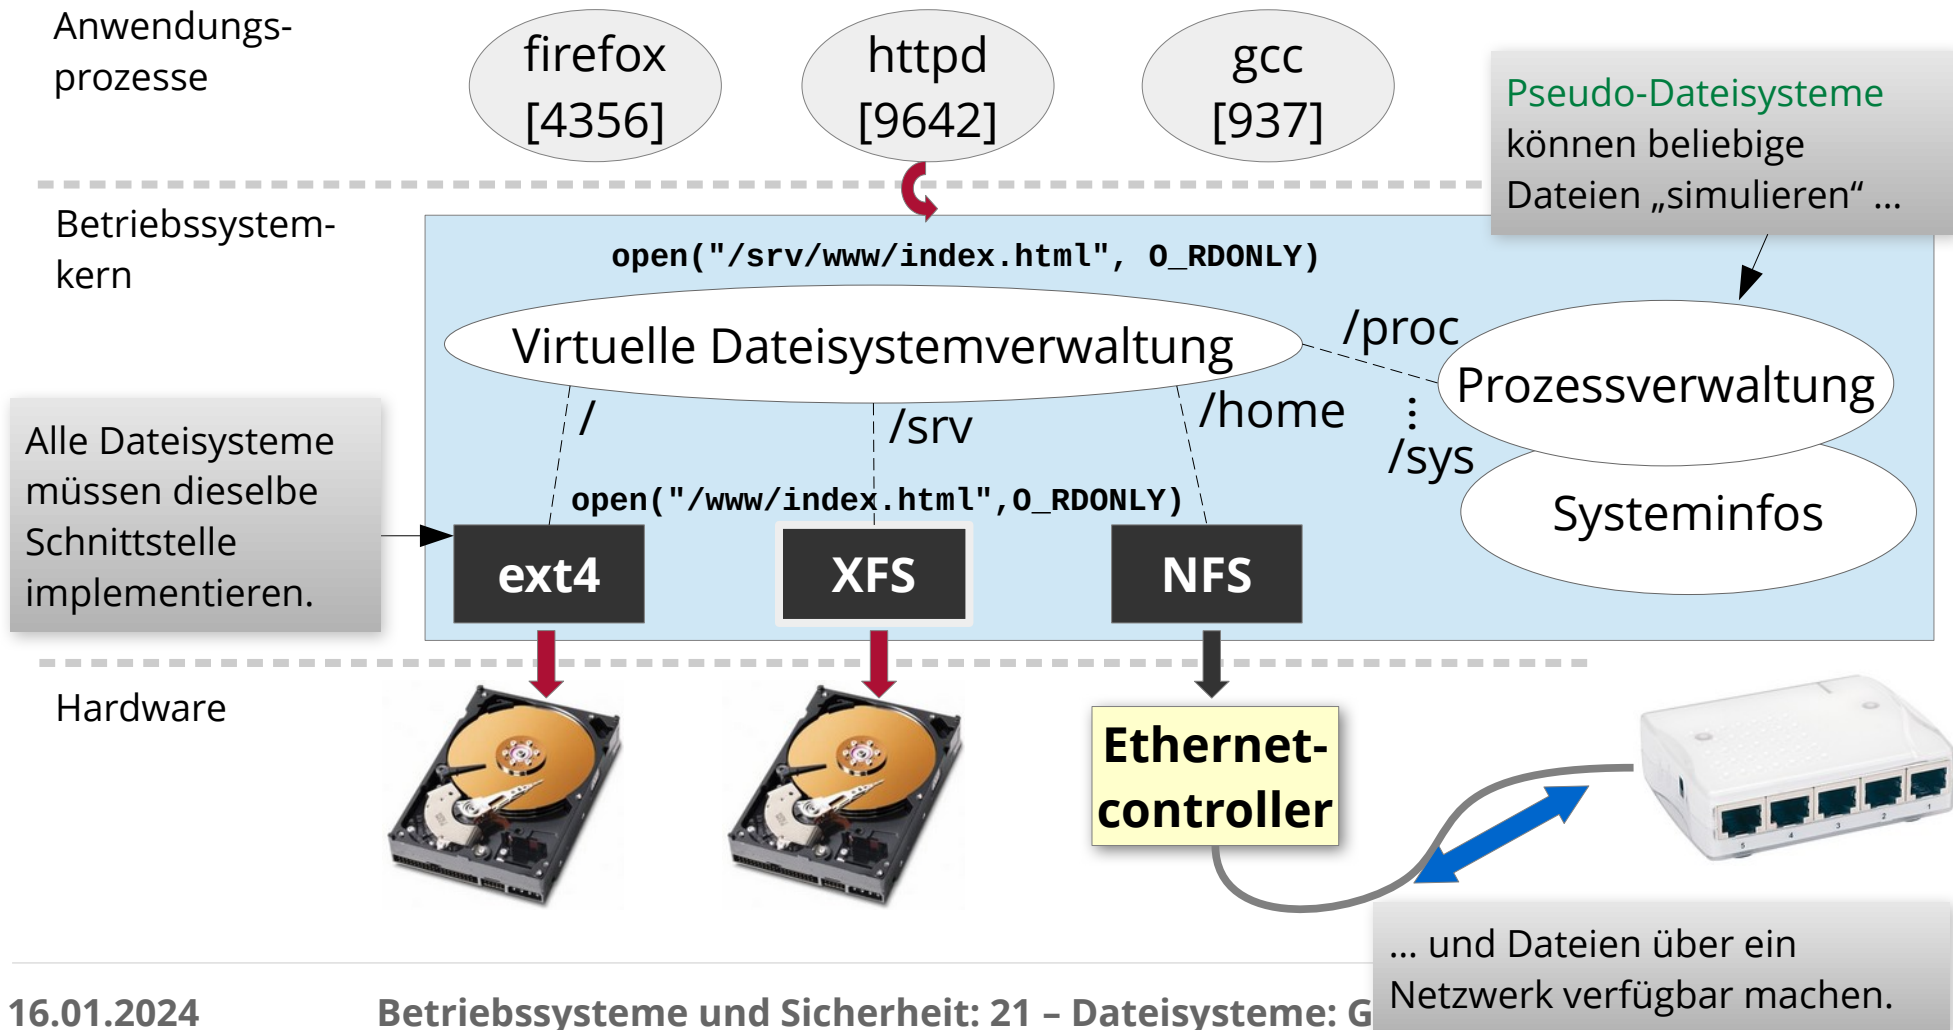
Anwendungsprozesse

firefox [4356]

httpd [9642]

gcc [937]

Pseudo-Dateisysteme können beliebige Dateien „simulieren“ …

Betriebssystemkern

open("/srv/www/index.html", O_RDONLY)

Virtuelle Dateisystemverwaltung

/proc

Prozessverwaltung

/

/srv

/home

⋮

/sys

Systeminfos

Alle Dateisysteme müssen dieselbe Schnittstelle implementieren.

open("/www/index.html",O_RDONLY)

ext4

XFS

NFS

Hardware

Ethernet-controller

… und Dateien über ein Netzwerk verfügbar machen.

16.01.2024

Betriebssysteme und Sicherheit: 21 – Dateisysteme: G